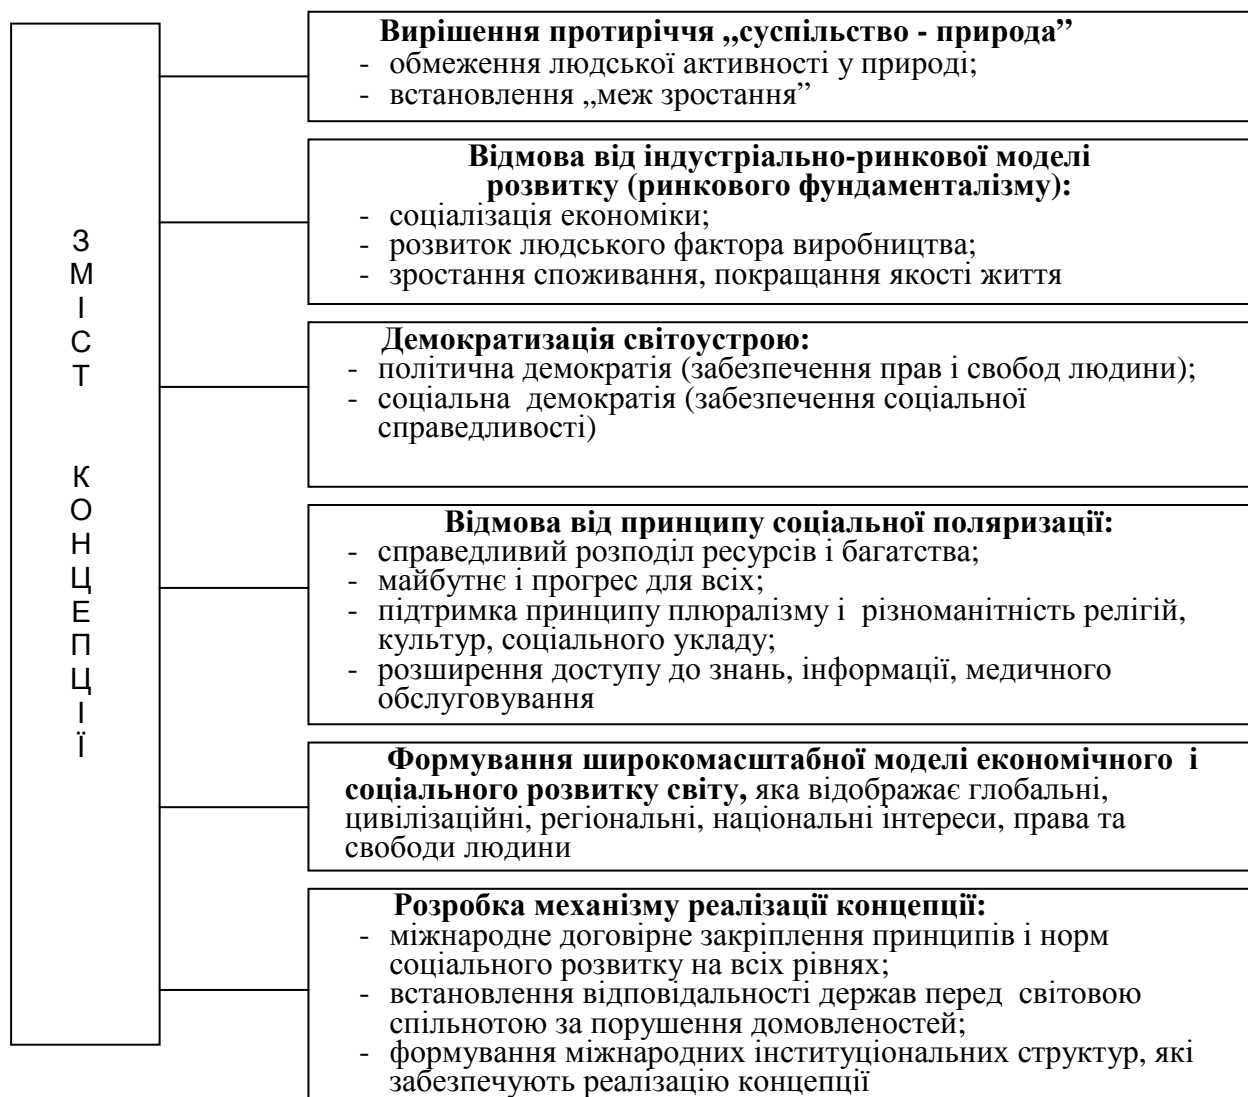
З
М
І
С
Т

К
О
Н
Ц
Е
П
Ц
І
Ї

**Вирішення протиріччя „суспільство - природа”**
- обмеження людської активності у природі;
- встановлення „меж зростання”

**Відмова від індустріально-ринкової моделі розвитку (ринкового фундаменталізму):**
- соціалізація економіки;
- розвиток людського фактора виробництва;
- зростання споживання, покращання якості життя

**Демократизація світоустрою:**
- політична демократія (забезпечення прав і свобод людини);
- соціальна демократія (забезпечення соціальної справедливості)

**Відмова від принципу соціальної поляризації:**
- справедливий розподіл ресурсів і багатства;
- майбутнє і прогрес для всіх;
- підтримка принципу плюралізму і різноманітність релігій, культур, соціального укладу;
- розширення доступу до знань, інформації, медичного обслуговування

**Формування широкомасштабної моделі економічного і соціального розвитку світу,** яка відображає глобальні, цивілізаційні, регіональні, національні інтереси, права та свободи людини

**Розробка механізму реалізації концепції:**
- міжнародне договірне закріплення принципів і норм соціального розвитку на всіх рівнях;
- встановлення відповідальності держав перед світовою спільнотою за порушення домовленостей;
- формування міжнародних інституціональних структур, які забезпечують реалізацію концепції